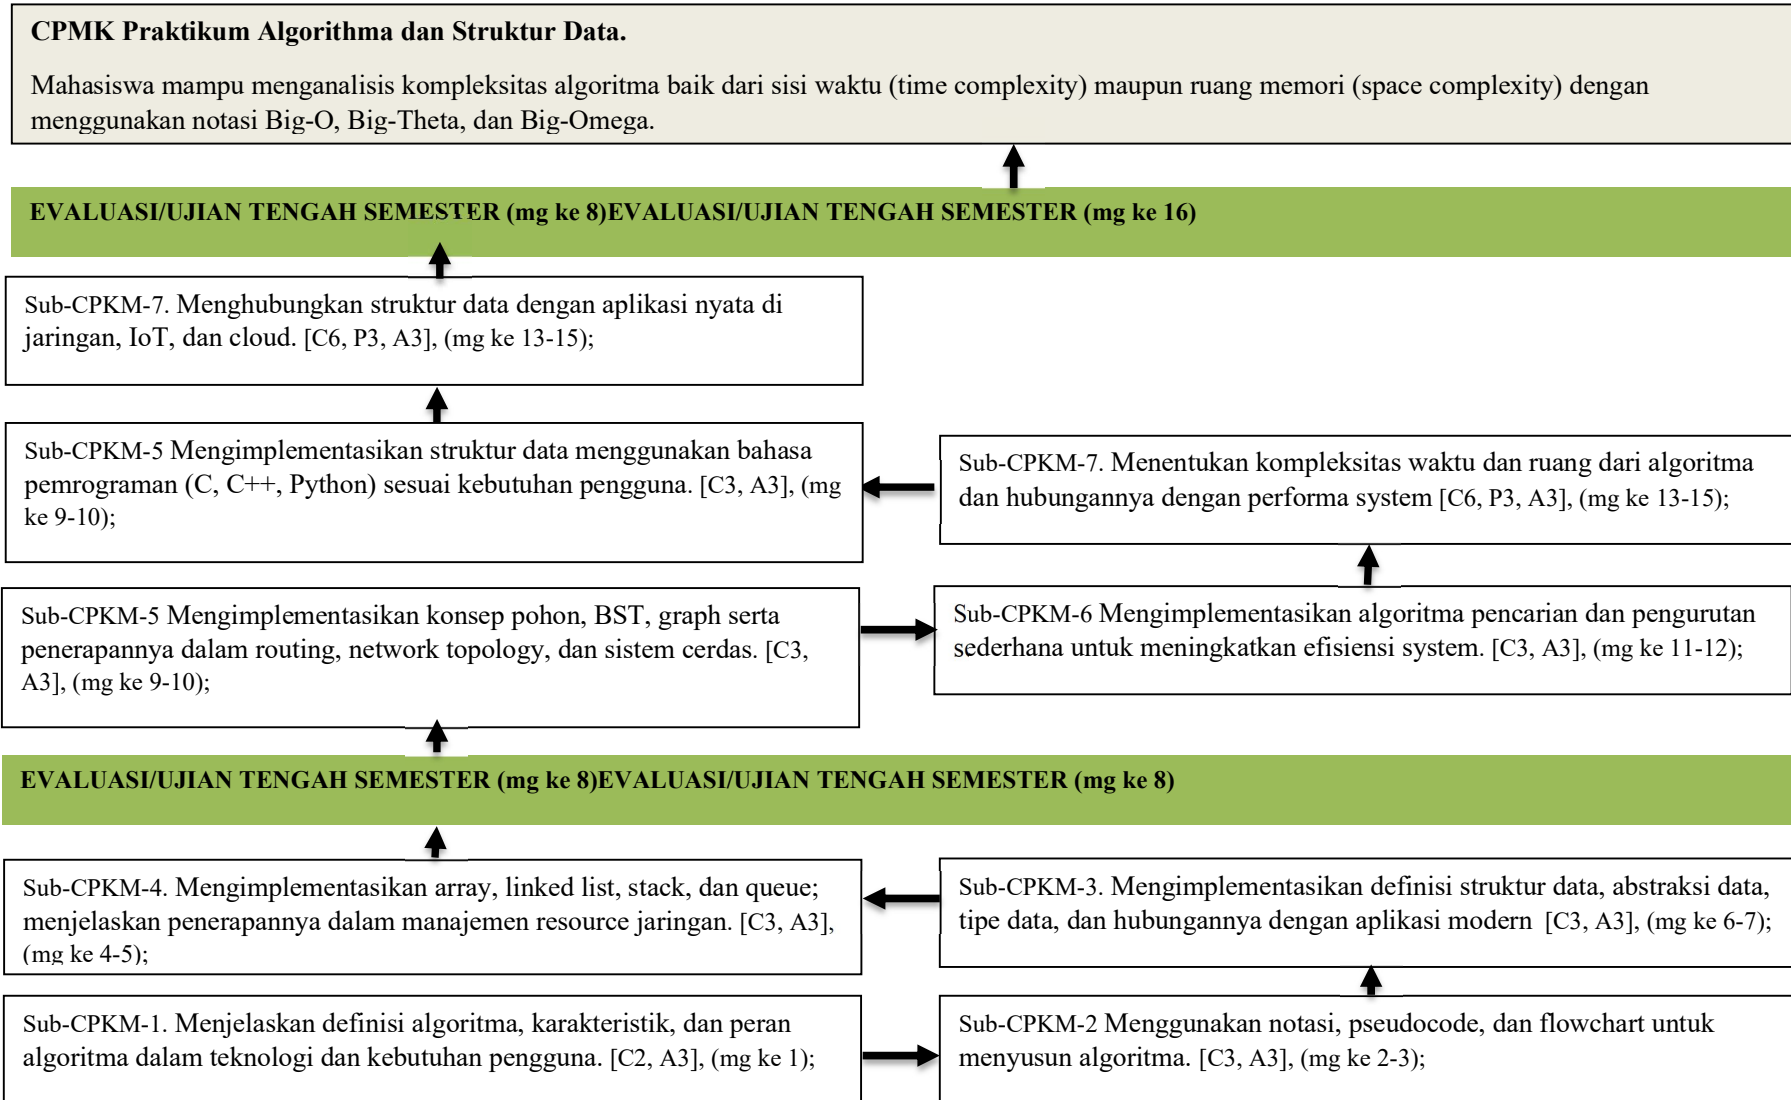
CPMK Praktikum Algorithma dan Struktur Data.

Mahasiswa mampu menganalisis kompleksitas algoritma baik dari sisi waktu (time complexity) maupun ruang memori (space complexity) dengan menggunakan notasi Big-O, Big-Theta, dan Big-Omega.

EVALUASI/UJIAN TENGAH SEMESTER (mg ke 8)EVALUASI/UJIAN TENGAH SEMESTER (mg ke 16)

Sub-CPKM-7. Menghubungkan struktur data dengan aplikasi nyata di jaringan, IoT, dan cloud. [C6, P3, A3], (mg ke 13-15);

Sub-CPKM-5 Mengimplementasikan struktur data menggunakan bahasa pemrograman (C, C++, Python) sesuai kebutuhan pengguna. [C3, A3], (mg ke 9-10);

Sub-CPKM-7. Menentukan kompleksitas waktu dan ruang dari algoritma dan hubungannya dengan performa system [C6, P3, A3], (mg ke 13-15);

Sub-CPKM-5 Mengimplementasikan konsep pohon, BST, graph serta penerapannya dalam routing, network topology, dan sistem cerdas. [C3, A3], (mg ke 9-10);

Sub-CPKM-6 Mengimplementasikan algoritma pencarian dan pengurutan sederhana untuk meningkatkan efisiensi system. [C3, A3], (mg ke 11-12);

EVALUASI/UJIAN TENGAH SEMESTER (mg ke 8)EVALUASI/UJIAN TENGAH SEMESTER (mg ke 8)

Sub-CPKM-4. Mengimplementasikan array, linked list, stack, dan queue; menjelaskan penerapannya dalam manajemen resource jaringan. [C3, A3], (mg ke 4-5);

Sub-CPKM-3. Mengimplementasikan definisi struktur data, abstraksi data, tipe data, dan hubungannya dengan aplikasi modern [C3, A3], (mg ke 6-7);

Sub-CPKM-1. Menjelaskan definisi algoritma, karakteristik, dan peran algoritma dalam teknologi dan kebutuhan pengguna. [C2, A3], (mg ke 1);

Sub-CPKM-2 Menggunakan notasi, pseudocode, dan flowchart untuk menyusun algoritma. [C3, A3], (mg ke 2-3);